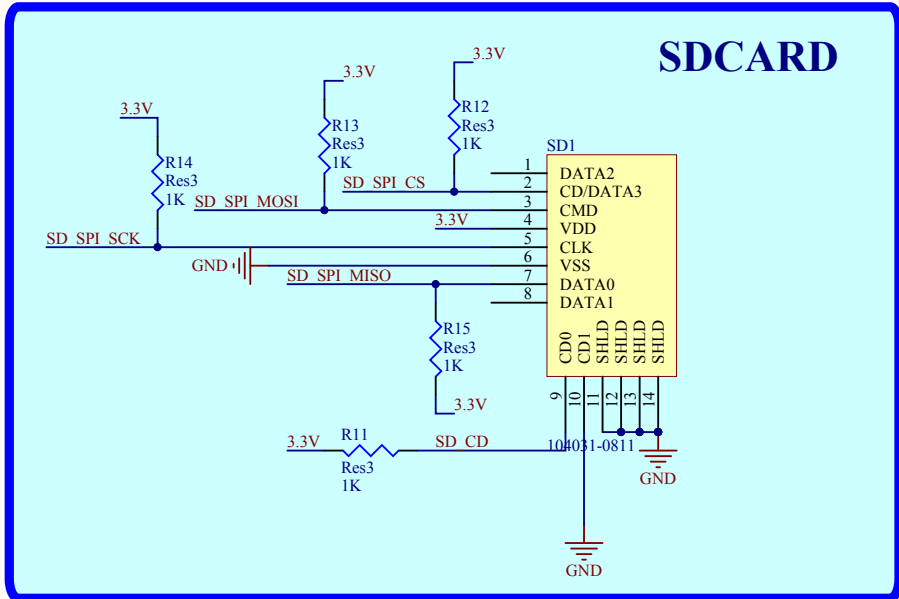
SDCARD

3.3V
R12
Res3
1K

3.3V
R13
Res3
1K

3.3V
R14
Res3
1K

SD1

SD_SPI_CS
SD_SPI_MOSI
3.3V
SD_SPI_SCK
GND
SD_SPI_MISO

1 DATA2
2 CD/DATA3
3 CMD
4 VDD
5 CLK
6 VSS
7 DATA0
8 DATA1

CD0 CD1 SHLD SHLD SHLD SHLD
9 10 11 12 13 14

R15
Res3
1K
3.3V

3.3V
R11
Res3
1K
SD_CD
104031-0811

GND
GND